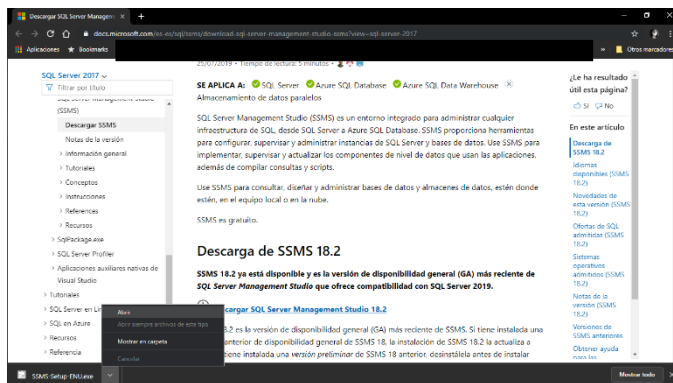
Descargar SQL Server Managem ×  +

docs.microsoft.com/es-es/sql/ssms/download-sql-server-management-studio-ssms?view=sql-server-2017

Aplicaciones  Bookmarks  Otros marcadores

SQL Server 2017
Filtrar por título
SQL Server Management Studio (SSMS)
Descargar SSMS
Notas de la versión
> Información general
> Tutoriales
> Conceptos
> Instrucciones
> Referencias
> Recursos
> SqlPackage.exe
> SQL Server Profiler
> Aplicaciones auxiliares nativas de Visual Studio
> Tutoriales
> SQL Server en Li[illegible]
> SQL en Azure
> Recursos
> Referencia

25/07/2019 • Tiempo de lectura: 5 minutos •

SE APLICA A: SQL Server Azure SQL Database Azure SQL Data Warehouse Almacenamiento de datos paralelos

SQL Server Management Studio (SSMS) es un entorno integrado para administrar cualquier infraestructura de SQL, desde SQL Server a Azure SQL Database. SSMS proporciona herramientas para configurar, supervisar y administrar instancias de SQL Server y bases de datos. Use SSMS para implementar, supervisar y actualizar los componentes de nivel de datos que usan las aplicaciones, además de compilar consultas y scripts.

Use SSMS para consultar, diseñar y administrar bases de datos y almacenes de datos, estén donde estén, en el equipo local o en la nube.

SSMS es gratuito.

Descarga de SSMS 18.2

SSMS 18.2 ya está disponible y es la versión de disponibilidad general (GA) más reciente de SQL Server Management Studio que ofrece compatibilidad con SQL Server 2019.

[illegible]cargar SQL Server Management Studio 18.2

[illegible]8.2 es la versión de disponibilidad general (GA) más reciente de SSMS. Si tiene instalada una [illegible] anterior de disponibilidad general de SSMS 18, la instalación de SSMS 18.2 la actualiza a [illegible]tiene instalada una versión preliminar de SSMS 18 anterior, desinstálela antes de instalar

Abrir
Abrir siempre archivos de este tipo
Mostrar en carpeta
Cancelar

¿Le ha resultado útil esta página?
Sí  No

En este artículo
Descarga de SSMS 18.2
Idiomas disponibles (SSMS 18.2)
Novedades de esta versión (SSMS 18.2)
Ofertas de SQL admitidas (SSMS 18.2)
Sistemas operativos admitidos (SSMS 18.2)
Notas de la versión (SSMS 18.2)
Versiones de SSMS anteriores
Obtener ayuda para las

SSMS-Setup-ENU.exe
Mostrar todo